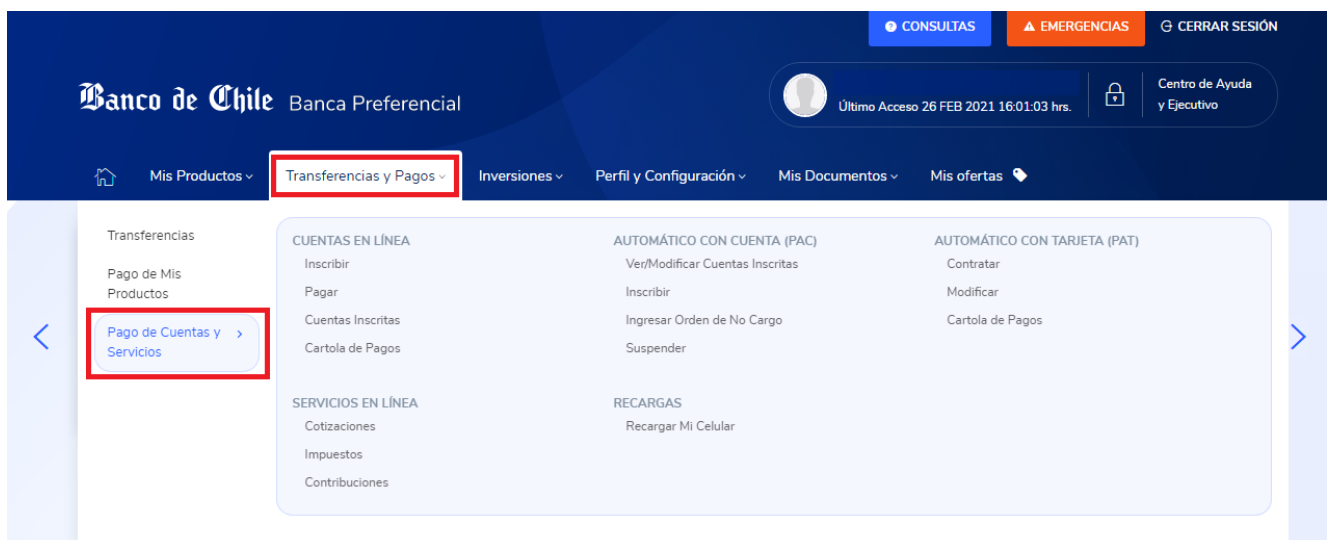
CONSULTAS EMERGENCIAS CERRAR SESIÓN

Banco de Chile Banca Preferencial

Último Acceso 26 FEB 2021 16:01:03 hrs.

Centro de Ayuda y Ejecutivo

Mis Productos Transferencias y Pagos Inversiones Perfil y Configuración Mis Documentos Mis ofertas

Transferencias

Pago de Mis Productos

Pago de Cuentas y Servicios

CUENTAS EN LÍNEA
Inscribir
Pagar
Cuentas Inscritas
Cartola de Pagos

SERVICIOS EN LÍNEA
Cotizaciones
Impuestos
Contribuciones

AUTOMÁTICO CON CUENTA (PAC)
Ver/Modificar Cuentas Inscritas
Inscribir
Ingresar Orden de No Cargo
Suspender

RECARGAS
Recargar Mi Celular

AUTOMÁTICO CON TARJETA (PAT)
Contratar
Modificar
Cartola de Pagos